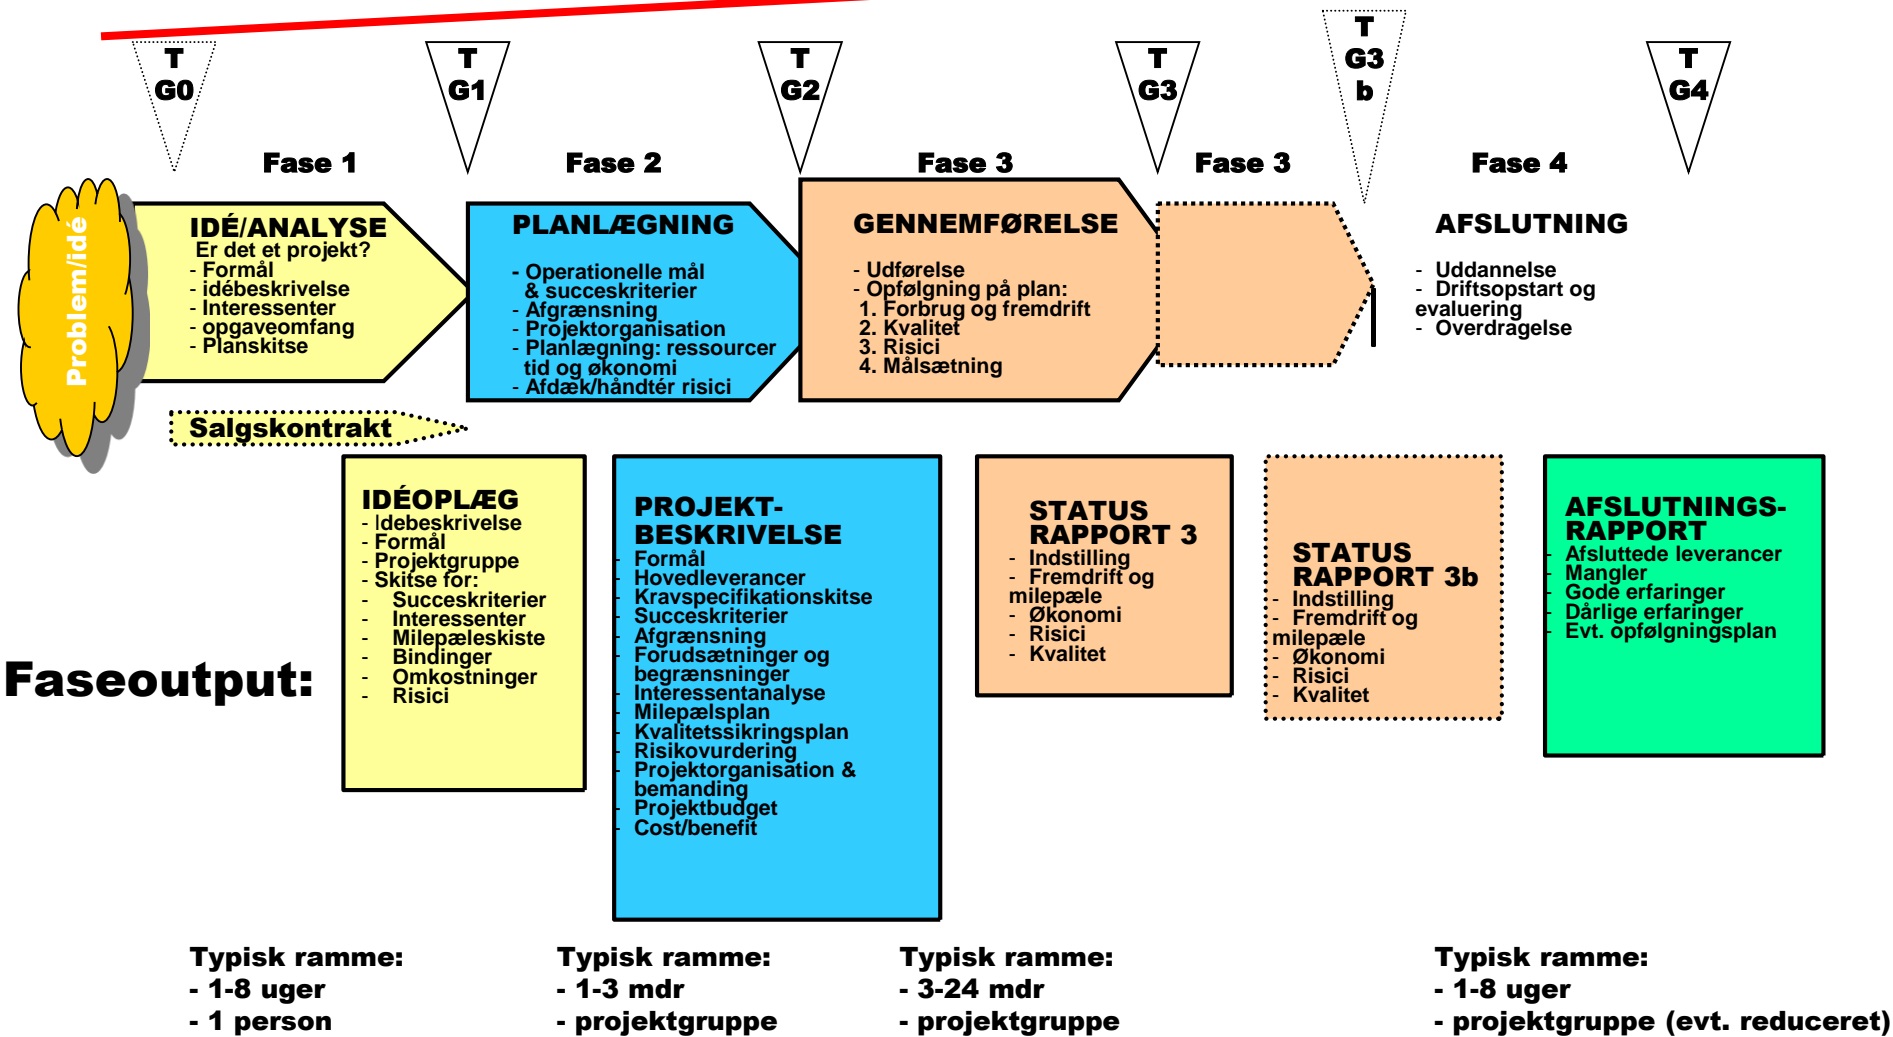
T G0

T G1

T G2

T G3

T G3 b

T G4

Fase 1

Fase 2

Fase 3

Fase 3

Fase 4

Problem/idé

IDÉ/ANALYSE
Er det et projekt?
- Formål
- idébeskrivelse
- Interessenter
- opgaveomfang
- Planskitse

PLANLÆGNING
- Operationelle mål & succeskriterier
- Afgrænsning
- Projektorganisation
- Planlægning: ressourcer tid og økonomi
- Afdæk/håndtér risici

GENNEMFØRELSE
- Udførelse
- Opfølgning på plan:
1. Forbrug og fremdrift
2. Kvalitet
3. Risici
4. Målsætning

AFSLUTNING
- Uddannelse
- Driftsopstart og evaluering
- Overdragelse

Salgskontrakt

Faseoutput:

IDÉOPLÆG
- Idebeskrivelse
- Formål
- Projektgruppe
- Skitse for:
- Succeskriterier
- Interessenter
- Milepæleskiste
- Bindinger
- Omkostninger
- Risici

PROJEKT-BESKRIVELSE
Formål
Hovedleverancer
Kravspecifikationskitse
Succeskriterier
Afgrænsning
Forudsætninger og begrænsninger
Interessentanalyse
Milepælsplan
Kvalitetssikringsplan
Risikovurdering
Projektorganisation & bemanding
Projektbudget
Cost/benefit

STATUS RAPPORT 3
- Indstilling
- Fremdrift og milepæle
- Økonomi
- Risici
- Kvalitet

STATUS RAPPORT 3b
- Indstilling
- Fremdrift og milepæle
- Økonomi
- Risici
- Kvalitet

AFSLUTNINGS-RAPPORT
Afsluttede leverancer
Mangler
Gode erfaringer
Dårlige erfaringer
Evt. opfølgningsplan

Typisk ramme:
- 1-8 uger
- 1 person

Typisk ramme:
- 1-3 mdr
- projektgruppe

Typisk ramme:
- 3-24 mdr
- projektgruppe

Typisk ramme:
- 1-8 uger
- projektgruppe (evt. reduceret)